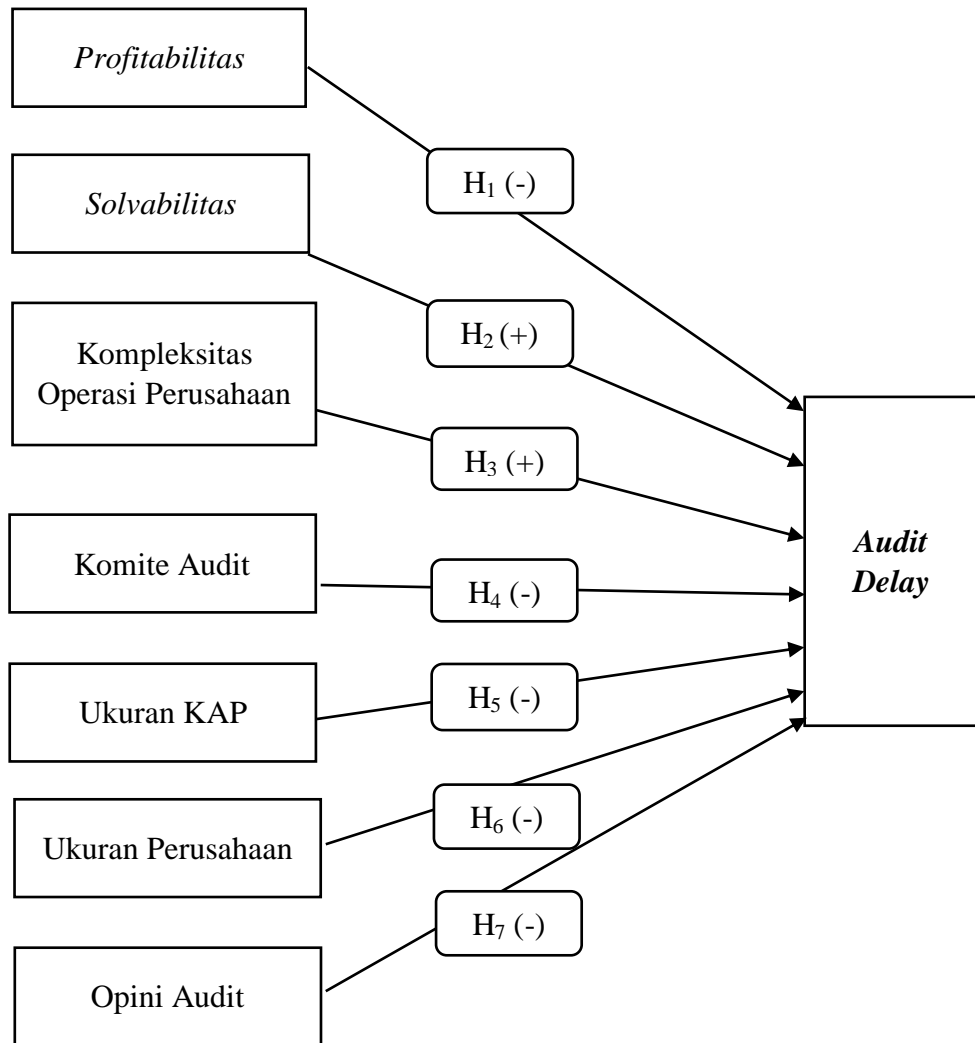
Profitabilitas

Solvabilitas

Kompleksitas Operasi Perusahaan

Komite Audit

Ukuran KAP

Ukuran Perusahaan

Opini Audit

$H_1$ (-)

$H_2$ (+)

$H_3$ (+)

$H_4$ (-)

$H_5$ (-)

$H_6$ (-)

$H_7$ (-)

Audit Delay